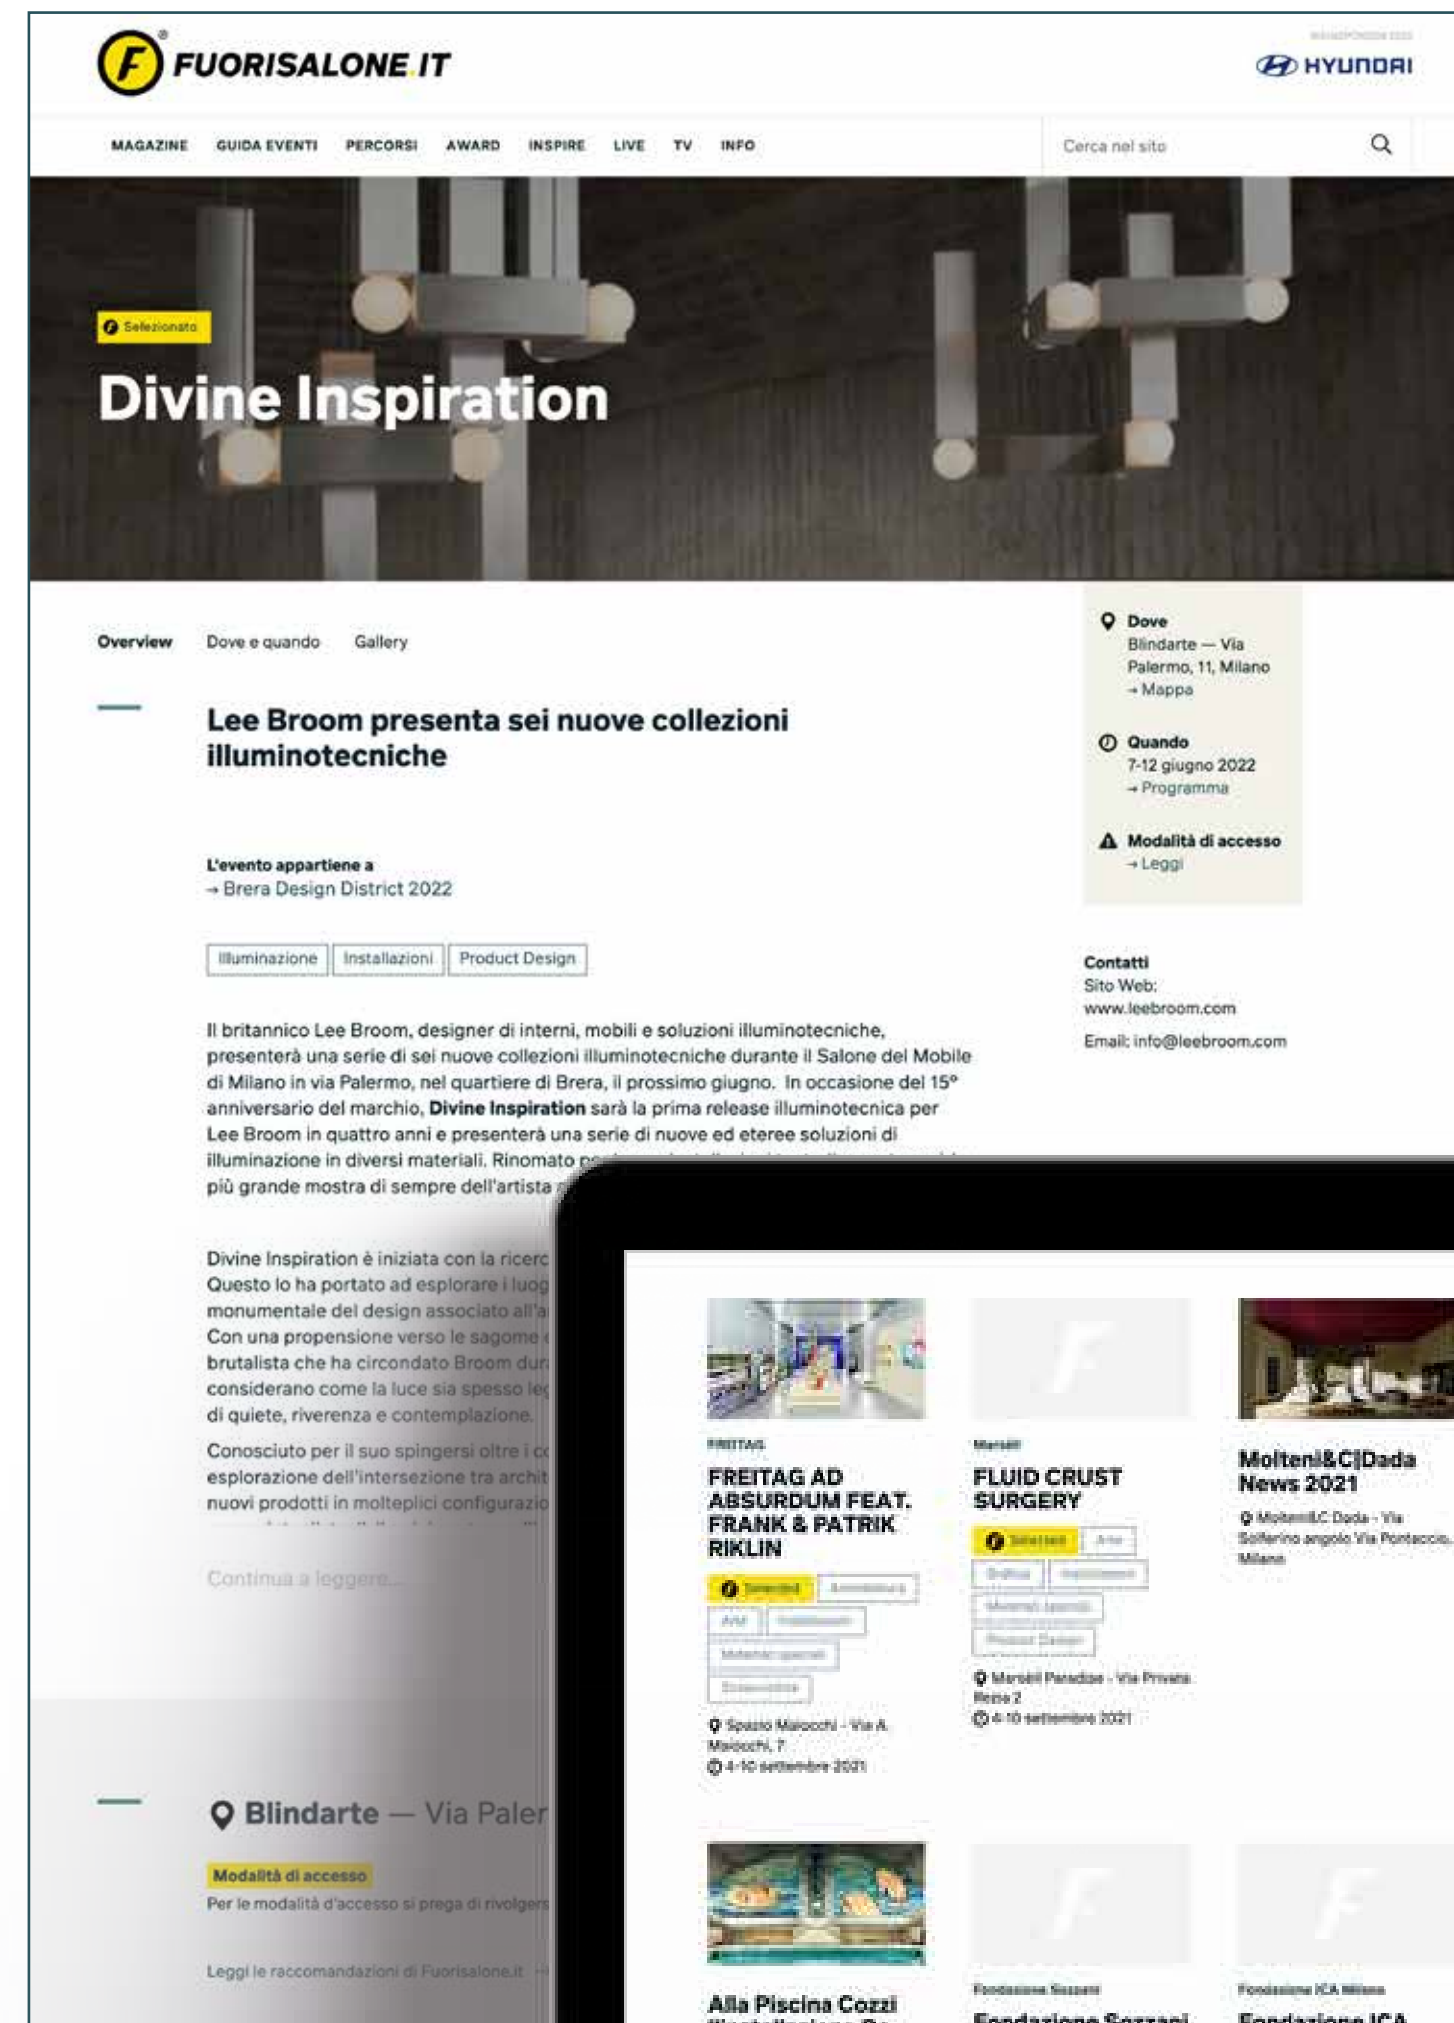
FUORISALONE.IT

HYUNDAI

MAGAZINE GUIDA EVENTI PERCORSI AWARD INSPIRE LIVE TV INFO

Cerca nel sito

Selezionato

Divine Inspiration

Overview Dove e quando Gallery

Dove
Blindarte — Via Palermo, 11, Milano
→ Mappa

Quando
7-12 giugno 2022
→ Programma

Modalità di accesso
→ Leggi

Lee Broom presenta sei nuove collezioni illuminotecniche

L'evento appartiene a
→ Brera Design District 2022

Illuminazione | Installazioni | Product Design

Contatti
Sito Web: www.leebroom.com
Email: info@leebroom.com

Il britannico Lee Broom, designer di interni, mobili e soluzioni illuminotecniche, presenterà una serie di sei nuove collezioni illuminotecniche durante il Salone del Mobile di Milano in via Palermo, nel quartiere di Brera, il prossimo giugno. In occasione del 15° anniversario del marchio, **Divine Inspiration** sarà la prima release illuminotecnica per Lee Broom in quattro anni e presenterà una serie di nuove ed eteree soluzioni di illuminazione in diversi materiali. Rinomato p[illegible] più grande mostra di sempre dell'artista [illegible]

Divine Inspiration è iniziata con la ricerc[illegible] Questo lo ha portato ad esplorare i luog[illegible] monumentale del design associato all'a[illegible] Con una propensione verso le sagome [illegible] brutalista che ha circondato Broom dur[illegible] considerano come la luce sia spesso le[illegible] di quiete, riverenza e contemplazione.

Conosciuto per il suo spingersi oltre i c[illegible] esplorazione dell'intersezione tra archit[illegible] nuovi prodotti in molteplici configurazio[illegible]

Continua a leggere...

Blindarte — Via Paler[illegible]

Modalità di accesso
Per le modalità d'accesso si prega di rivolger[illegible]

Leggi le raccomandazioni di Fuorisalone.it

FREITAG
FREITAG AD ABSURDUM FEAT. FRANK & PATRIK RIKLIN
Selezionato Architettura
Arte Installazioni
Materiali speciali
Sostenibilità
Spazio Maiocchi - Via A. Maiocchi, 7
4-10 settembre 2021

Marsèll
FLUID CRUST SURGERY
Selezionato Arte
Grafica Installazioni
Materiali speciali
Product Design
Marsèll Paradise - Via Privata Rezia 2
4-10 settembre 2021

Molteni&C|Dada News 2021
Molteni&C Dada - Via Solferino angolo Via Pontaccio, Milano

Alla Piscina Cozzi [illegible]

Fondazione Sozzani
Fondazione Sozzani

Fondazione ICA Milano
Fondazione ICA